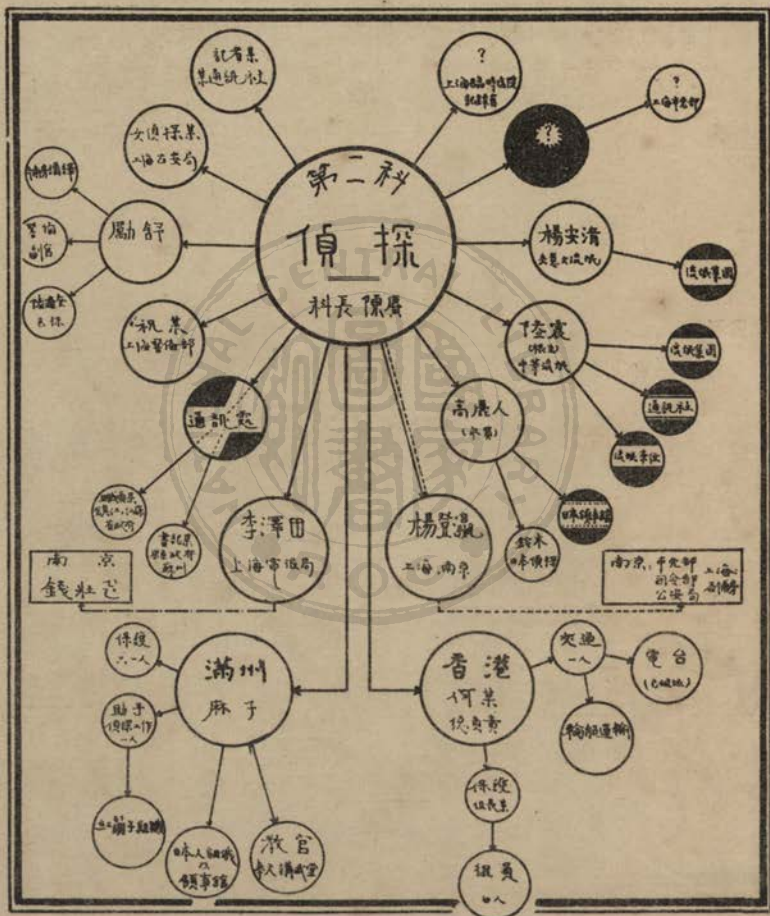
第二科

偵探

科長 陳廣

記者某
某通訊社

?
上海臨時政府
秘書廳

?
上海市黨部

文通採某
上海公安局

楊安清
交通大學(?)

偵探團

勵舒

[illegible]

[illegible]

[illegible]

祝某
上海警備部

陸震
(張某)
中華成員

偵探團

通訊社

偵探團

通訊處

高橋人
(?)

日本領事館

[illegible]

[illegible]

鈴木
日本領事

李澤田
上海市政局

楊登瀛
上海 南京

南京
錢莊 ?

南京 市黨部
司令部
公安局

上海
司令部

偵探
六人

滿州
麻子

香港
何某
負責

交通
一人

電台
(九龍)

助手
偵探工作
一人

輪船運輸

偵探
組長某

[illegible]

日本人組織的
領事館

教官
日本人講武堂

組員
四人